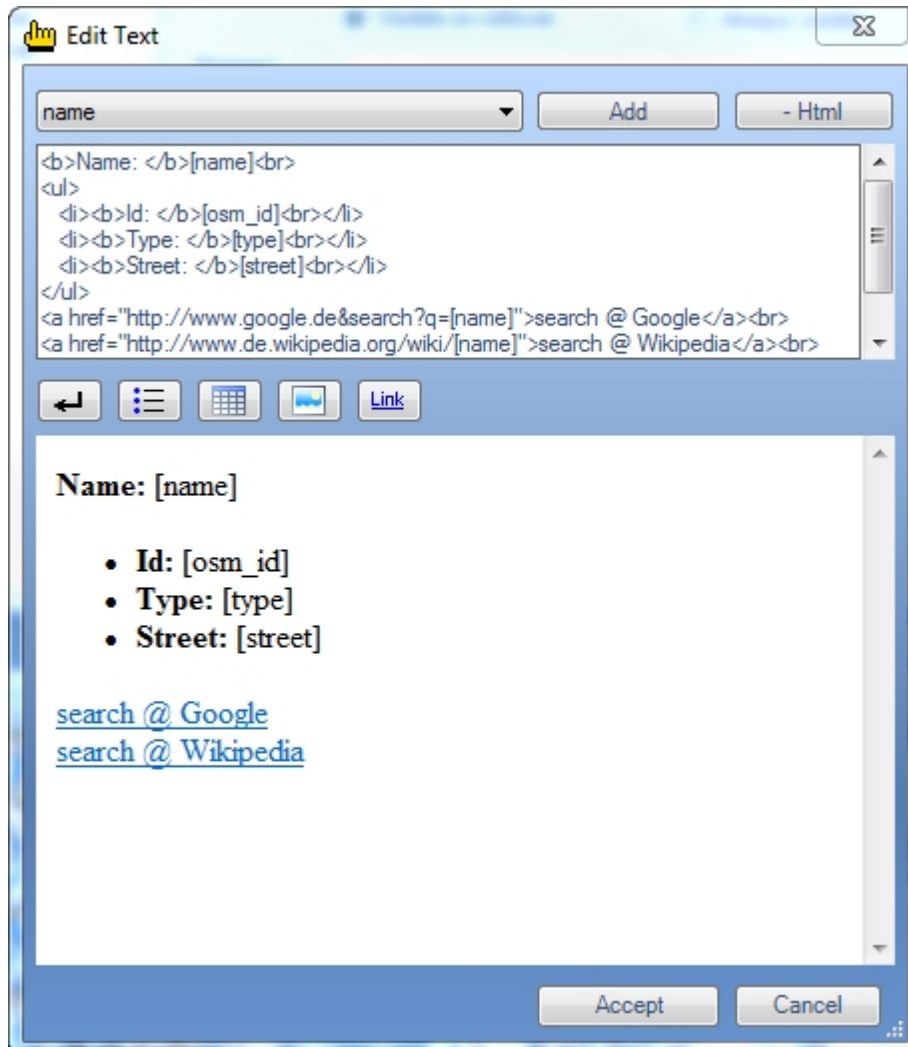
Edit Text

name

Add

- Html

<b>Name: </b>[name]<br>
<ul>
<li><b>Id: </b>[osm_id]<br></li>
<li><b>Type: </b>[type]<br></li>
<li><b>Street: </b>[street]<br></li>
</ul>
<a href="http://www.google.de&search?q=[name]">search @ Google</a><br>
<a href="http://www.de.wikipedia.org/wiki/[name]">search @ Wikipedia</a><br>

Link

**Name:** [name]

- **Id:** [osm_id]
- **Type:** [type]
- **Street:** [street]

search @ Google
search @ Wikipedia

Accept

Cancel